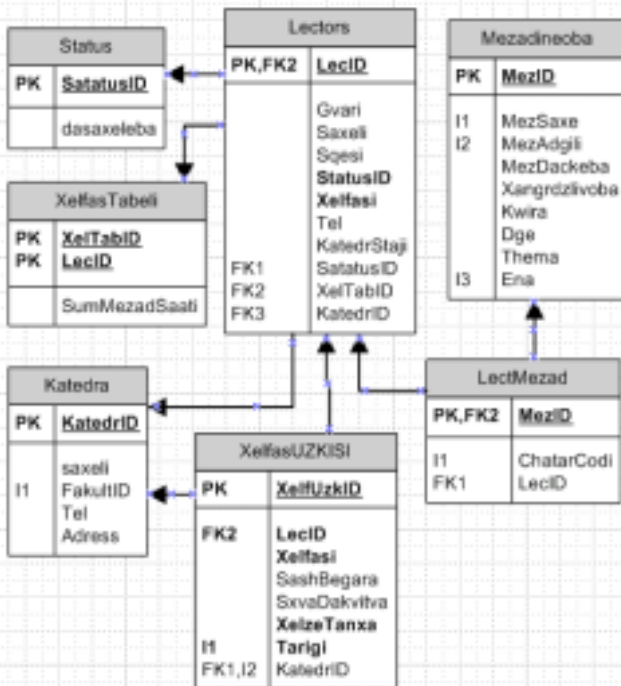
Status

| PK | SatatusID |
|---|---|
| | dasaxeleba |

Lectors

| PK,FK2 | LecID |
|---|---|
| FK1<br>FK2<br>FK3 | Gvari<br>Saxeli<br>Sqesi<br>**StatusID**<br>**Xelfasi**<br>Tel<br>KatedrStaji<br>SatatusID<br>XelTabID<br>KatedrID |

Mezadineoba

| PK | MezID |
|---|---|
| I1<br>I2<br><br><br><br><br><br>I3 | MezSaxe<br>MezAdgili<br>MezDackeba<br>Xangrdzlivoba<br>Kwira<br>Dge<br>Thema<br>Ena |

XelfasTabeli

| PK<br>PK | XelTabID<br>LecID |
|---|---|
| | SumMezadSaati |

Katedra

| PK | KatedrID |
|---|---|
| I1 | saxeli<br>FakultID<br>Tel<br>Adress |

LectMezad

| PK,FK2 | MezID |
|---|---|
| I1<br>FK1 | ChatarCodi<br>LecID |

XelfasUZKISI

| PK | XelfUzkID |
|---|---|
| FK2<br><br><br><br><br>I1<br>FK1,I2 | **LecID**<br>**Xelfasi**<br>SashBegara<br>SxvaDakvitva<br>**XelzeTanxa**<br>**Tarigi**<br>KatedrID |